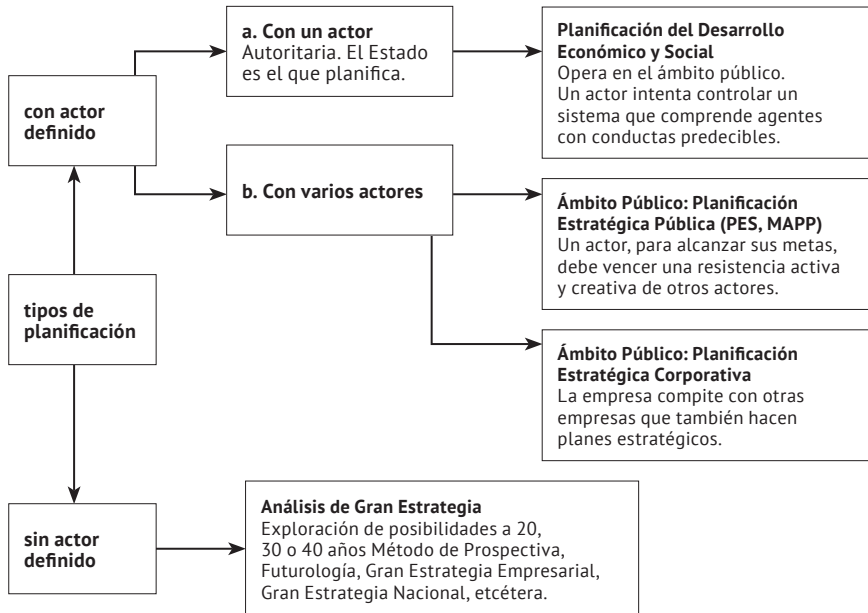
con actor definido

a. Con un actor
Autoritaria. El Estado es el que planifica.

Planificación del Desarrollo Económico y Social
Opera en el ámbito público. Un actor intenta controlar un sistema que comprende agentes con conductas predecibles.

b. Con varios actores

Ámbito Público: Planificación Estratégica Pública (PES, MAPP)
Un actor, para alcanzar sus metas, debe vencer una resistencia activa y creativa de otros actores.

tipos de planificación

Ámbito Público: Planificación Estratégica Corporativa
La empresa compite con otras empresas que también hacen planes estratégicos.

sin actor definido

Análisis de Gran Estrategia
Exploración de posibilidades a 20, 30 o 40 años Método de Prospectiva, Futurología, Gran Estrategia Empresarial, Gran Estrategia Nacional, etcétera.